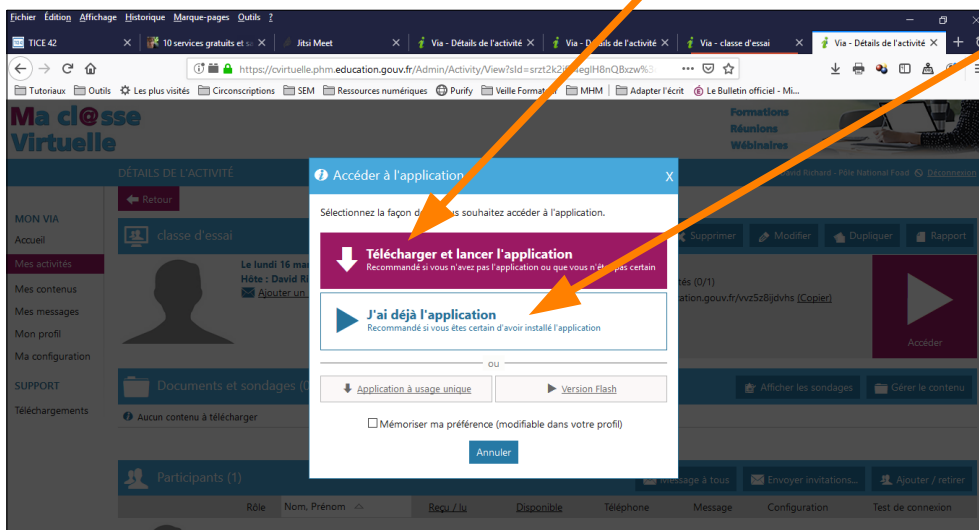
Fichier Édition Affichage Historique Marque-pages Outils ?

TICE 42 | 10 services gratuits et s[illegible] | Jitsi Meet | Via - Détails de l'activité | Via - D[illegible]s de l'activité | Via - classe d'essai | Via - Détails de l'activité

https://cvirtuelle.phm.education.gouv.fr/Admin/Activity/View?sId=srzt2k2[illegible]eglH8nQBxzw%3

Tutoriaux | Outils | Les plus visités | Circonscriptions | SEM | Ressources numériques | Purify | Veille Format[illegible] | MHM | Adapter l'écrit | Le Bulletin officiel - Mi...

Ma cl@sse Virtuelle

Formations
Réunions
Wébinaires

DÉTAILS DE L'ACTIVITÉ

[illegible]ard Richard - Pôle National Foad Déconnexion

Retour

MON VIA
Accueil
Mes activités
Mes contenus
Mes messages
Mon profil
Ma configuration

SUPPORT
Téléchargements

classe d'essai

Supprimer | Modifier | Dupliquer | Rapport

Le lundi 16 ma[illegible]
Hôte : David R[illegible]
Ajouter un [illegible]

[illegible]tés (0/1)
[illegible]ation.gouv.fr/vvz5z8ijdvhs (Copier)

Accéder

Documents et sondages (0

Afficher les sondages | Gérer le contenu

Aucun contenu à télécharger

Participants (1)

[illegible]essage à tous | Envoyer invitations... | Ajouter / retirer

Rôle | Nom, Prénom | Reçu / lu | Disponible | Téléphone | Message | Configuration | Test de connexion

Accéder à l'application

Sélectionnez la façon d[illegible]us souhaitez accéder à l'application.

Télécharger et lancer l'application
Recommandé si vous n'avez pas l'application ou que vous n'ê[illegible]pas certain

J'ai déjà l'application
Recommandé si vous êtes certain d'avoir installé l'application

ou

Application à usage unique | Version Flash

Mémoriser ma préférence (modifiable dans votre profil)

Annuler